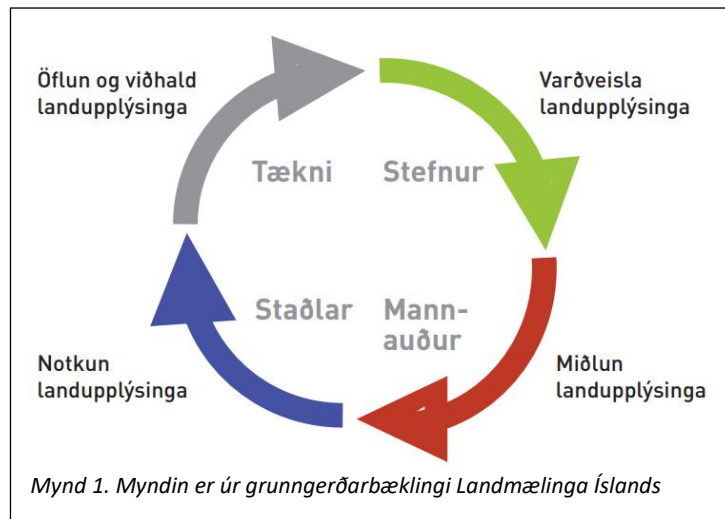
Öflun og viðhald landupplýsinga

Varðveisla landupplýsinga

Tækni

Stefnur

Staðlar

Mannauður

Notkun landupplýsinga

Miðlun landupplýsinga

*Mynd 1. Myndin er úr grunngerðarbæklingi Landmælinga Íslands*